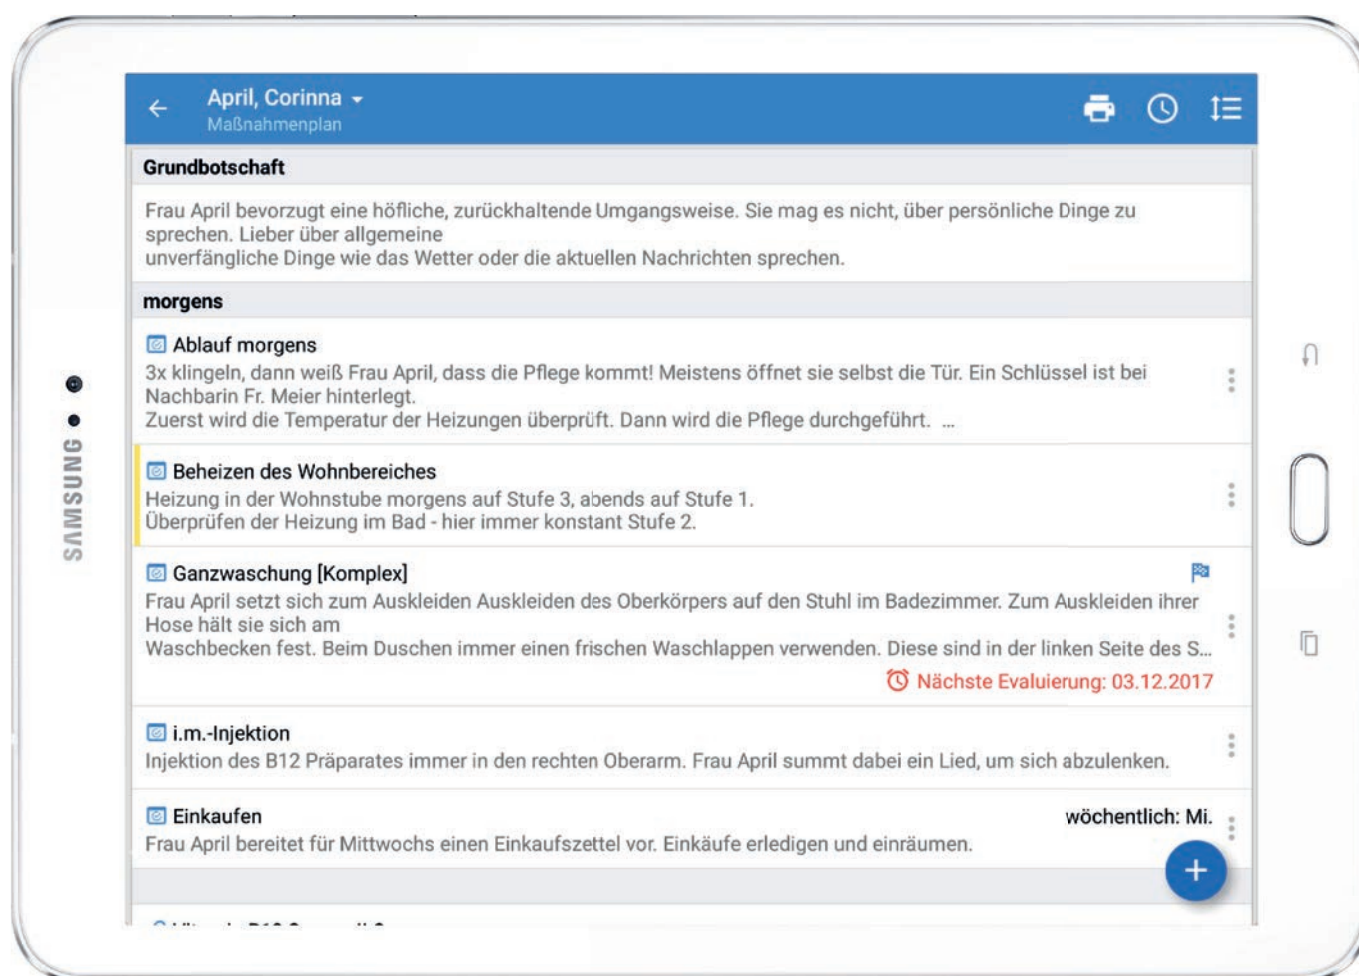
SAMSUNG

April, Corinna
Maßnahmenplan

Grundbotschaft

Frau April bevorzugt eine höfliche, zurückhaltende Umgangsweise. Sie mag es nicht, über persönliche Dinge zu sprechen. Lieber über allgemeine
unverfängliche Dinge wie das Wetter oder die aktuellen Nachrichten sprechen.

morgens

Ablauf morgens
3x klingeln, dann weiß Frau April, dass die Pflege kommt! Meistens öffnet sie selbst die Tür. Ein Schlüssel ist bei Nachbarin Fr. Meier hinterlegt.
Zuerst wird die Temperatur der Heizungen überprüft. Dann wird die Pflege durchgeführt. ...

Beheizen des Wohnbereiches
Heizung in der Wohnstube morgens auf Stufe 3, abends auf Stufe 1.
Überprüfen der Heizung im Bad - hier immer konstant Stufe 2.

Ganzwaschung [Komplex]
Frau April setzt sich zum Auskleiden Auskleiden des Oberkörpers auf den Stuhl im Badezimmer. Zum Auskleiden ihrer Hose hält sie sich am
Waschbecken fest. Beim Duschen immer einen frischen Waschlappen verwenden. Diese sind in der linken Seite des S...
Nächste Evaluierung: 03.12.2017

i.m.-Injektion
Injektion des B12 Präparates immer in den rechten Oberarm. Frau April summt dabei ein Lied, um sich abzulenken.

Einkaufen
wöchentlich: Mi.
Frau April bereitet für Mittwochs einen Einkaufszettel vor. Einkäufe erledigen und einräumen.

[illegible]